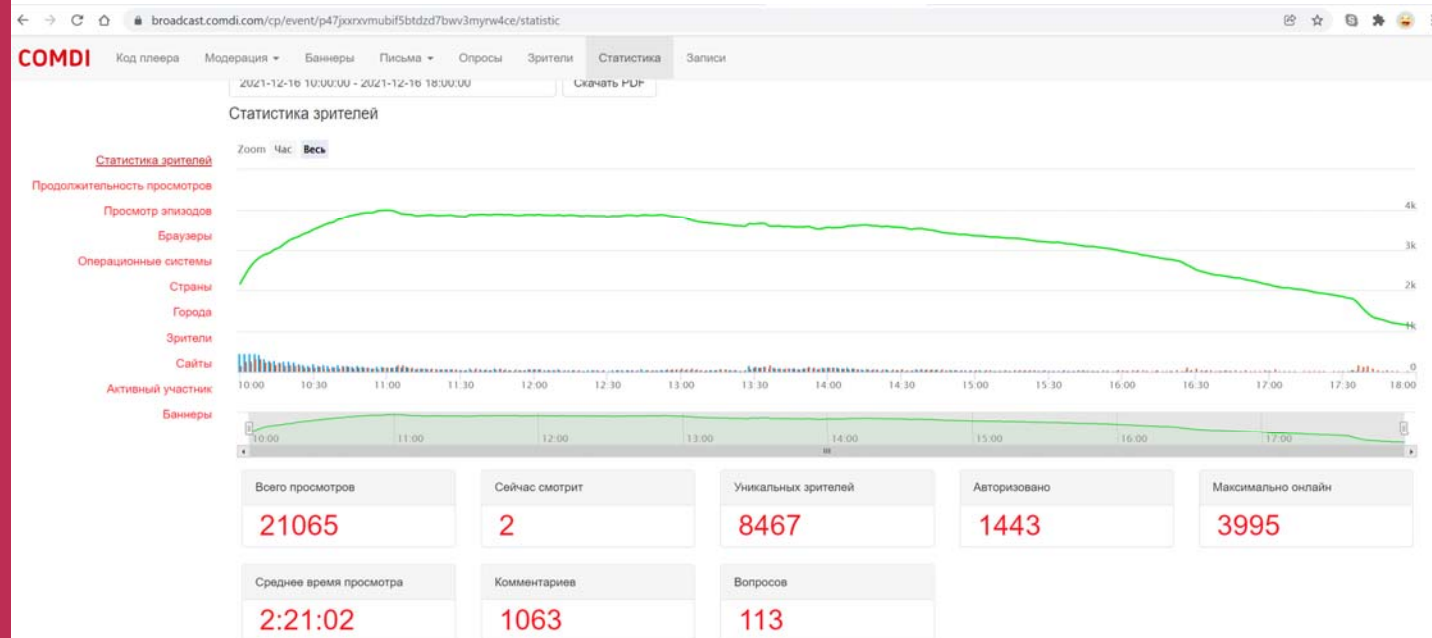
broadcast.comdi.com/cp/event/p47jxxrxvmubif5btdzd7bwv3myrw4ce/statistic

COMDI Код плеера Модерация ▾ Баннеры Письма ▾ Опросы Зрители Статистика Записи

2021-12-16 10:00:00 - 2021-12-16 18:00:00 Скачать PDF

Статистика зрителей

Статистика зрителей
Продолжительность просмотров
Просмотр эпизодов
Браузеры
Операционные системы
Страны
Города
Зрители
Сайты
Активный участник
Баннеры

Zoom Час Весь

4k
3k
2k
1k
0

10:00 10:30 11:00 11:30 12:00 12:30 13:00 13:30 14:00 14:30 15:00 15:30 16:00 16:30 17:00 17:30 18:00

10:00 11:00 12:00 13:00 14:00 15:00 16:00 17:00

| Всего просмотров | Сейчас смотрит | Уникальных зрителей | Авторизовано | Максимально онлайн |
|---|---|---|---|---|
| 21065 | 2 | 8467 | 1443 | 3995 |

| Среднее время просмотра | Комментариев | Вопросов |
|---|---|---|
| 2:21:02 | 1063 | 113 |